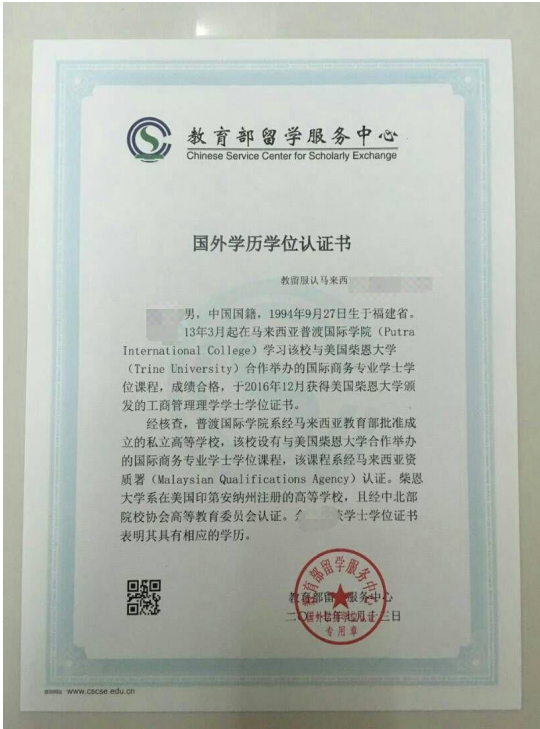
教育部留学服务中心
Chinese Service Center for Scholarly Exchange

国外学历学位认证书

教留服认马来西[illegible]

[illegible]男，中国国籍，1994年9月27日生于福建省。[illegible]13年3月起在马来西亚普波国际学院（Putra International College）学习该校与美国榮恩大学（Trine University）合作举办的国际商务专业学士学位课程，成绩合格，于2016年12月获得美国榮恩大学颁发的工商管理理学学士学位证书。

经核查，普波国际学院系经马来西亚教育部批准成立的私立高等学校，该校设有与美国榮恩大学合作举办的国际商务专业学士学位课程，该课程系经马来西亚资质署（Malaysian Qualifications Agency）认证。榮恩大学系在美国印第安纳州注册的高等学校，且经中北部院校协会高等教育委员会认证。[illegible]学士学位证书表明其具有相应的学历。

教育部留学服务中心
二〇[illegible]二日

教育部留学服务中心
国外学历学位认证
专用章

www.cscse.edu.cn